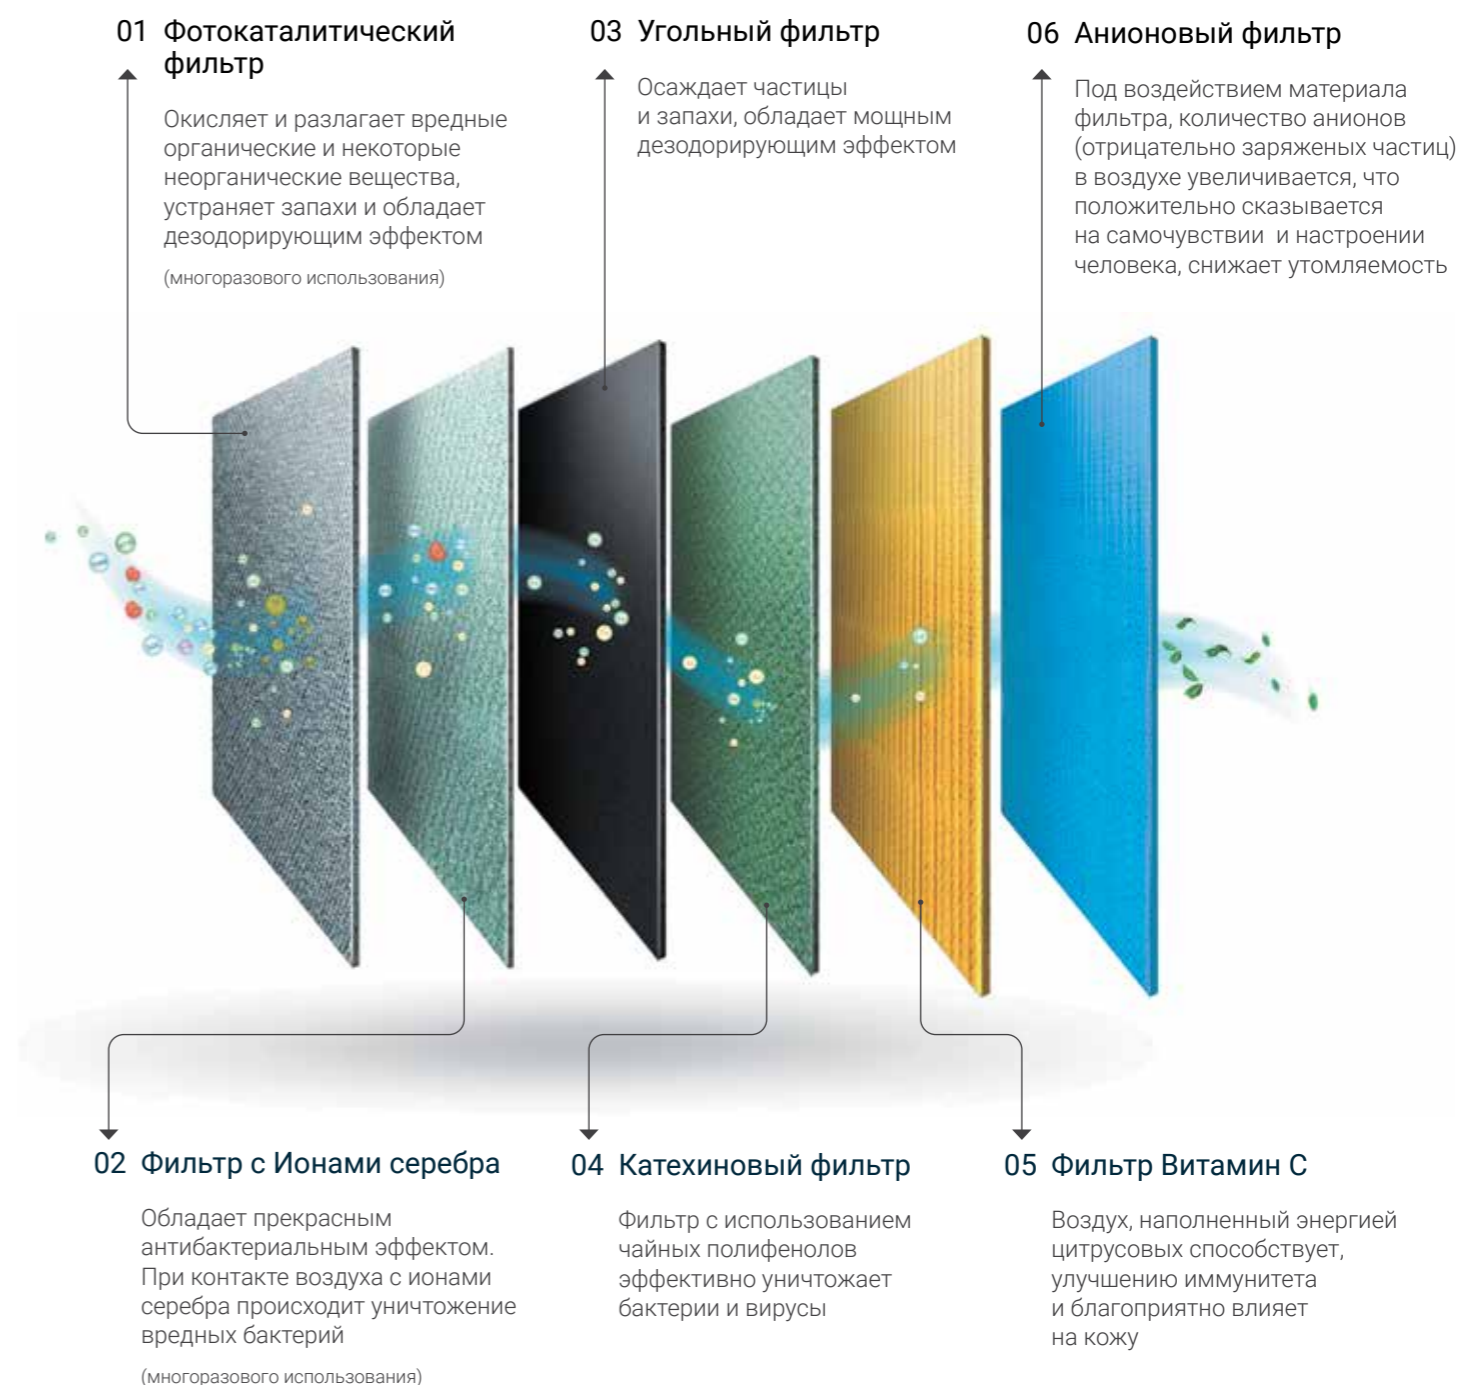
01 Фотокаталитический фильтр

Окисляет и разлагает вредные органические и некоторые неорганические вещества, устраняет запахи и обладает дезодорирующим эффектом

(многоразового использования)

03 Угольный фильтр

Осаждает частицы и запахи, обладает мощным дезодорирующим эффектом

06 Анионовый фильтр

Под воздействием материала фильтра, количество анионов (отрицательно заряженых частиц) в воздухе увеличивается, что положительно сказывается на самочувствии и настроении человека, снижает утомляемость

02 Фильтр с Ионами серебра

Обладает прекрасным антибактериальным эффектом. При контакте воздуха с ионами серебра происходит уничтожение вредных бактерий

(многоразового использования)

04 Катехиновый фильтр

Фильтр с использованием чайных полифенолов эффективно уничтожает бактерии и вирусы

05 Фильтр Витамин С

Воздух, наполненный энергией цитрусовых способствует, улучшению иммунитета и благоприятно влияет на кожу